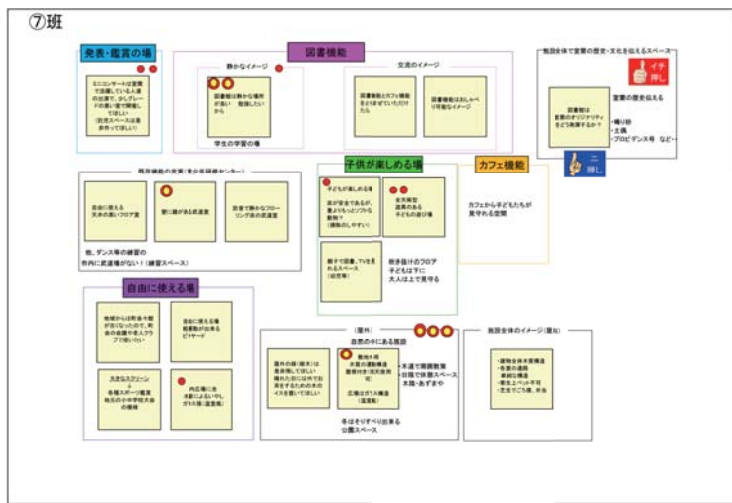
⑦班

発表・鑑賞の場

ミニコンサートは室内で活躍している人達の出演で、少しグレードの高い企で開催してほしい
(托児スペースは是非作ってほしい)

図書機能

静かなイメージ

図書館は静かな場所が良い 勉強したいから

学生の学習の場

交流のイメージ

図書機能とカフェ機能をうまく併せていただけたら

図書館ではおしゃべり可能なイメージ

施設全体で霊泉の歴史・文化を伝えるスペース

イチ押し

図書館は霊泉のオリジナリティをどう発揮するか?

霊泉の歴史伝える
・鳴り砂
・土偶
・プロビデンス号 など

ニ押し

既存機能の充実(大谷地区コミュニティセンター)

自由に使える大きめの良いフロア室

窓に鏡があるよい武道室

防音で静かなフローリング床の武道室

他、ダンス等の練習の市内に武道場がない!(練習スペース)

子供が楽しめる場

子どもが楽しめる場
床が安全であるが、暑より汚れた場所もいくつかある様に(遊具のしやすい)

全天候型遊具のある子どものあそび場

親子で図書、TVを見れるスペース(絵本等)

吹き抜けのフロア子どもは下に大人は上で見守る

カフェ機能

カフェから子どもたちが見守れる空間

自由に使える場

地域からは町会や町が自らないため、町会の会議や多人数ワークショップで使いたい

自由に使える場
軽運動が出来るビリヤード

大きなスクリーン等
各種スポーツ観戦
町民から中学生大会の観戦

内広場にみ水道によい
ガラス窓(温室風)

(屋外)

自然の中にある施設

屋外の庭(屋外)はきれいにしてほしい
晴れた日には外で読書をするためのスペースを置いてほしい

敷地A棟
大型の運動機器
展望付き(見た体型)等

広場はガラス構造
(温室風)

冬はそりすべり出来る公園スペース

木道で周囲散策
台地で体操スペース
木陰・あずまや

施設全体のイメージ(屋外)

・建物全体木質構造
・各室の連絡
 木材仕構造
・最先ナベット不可
・芝生でごろ寝、昼寝